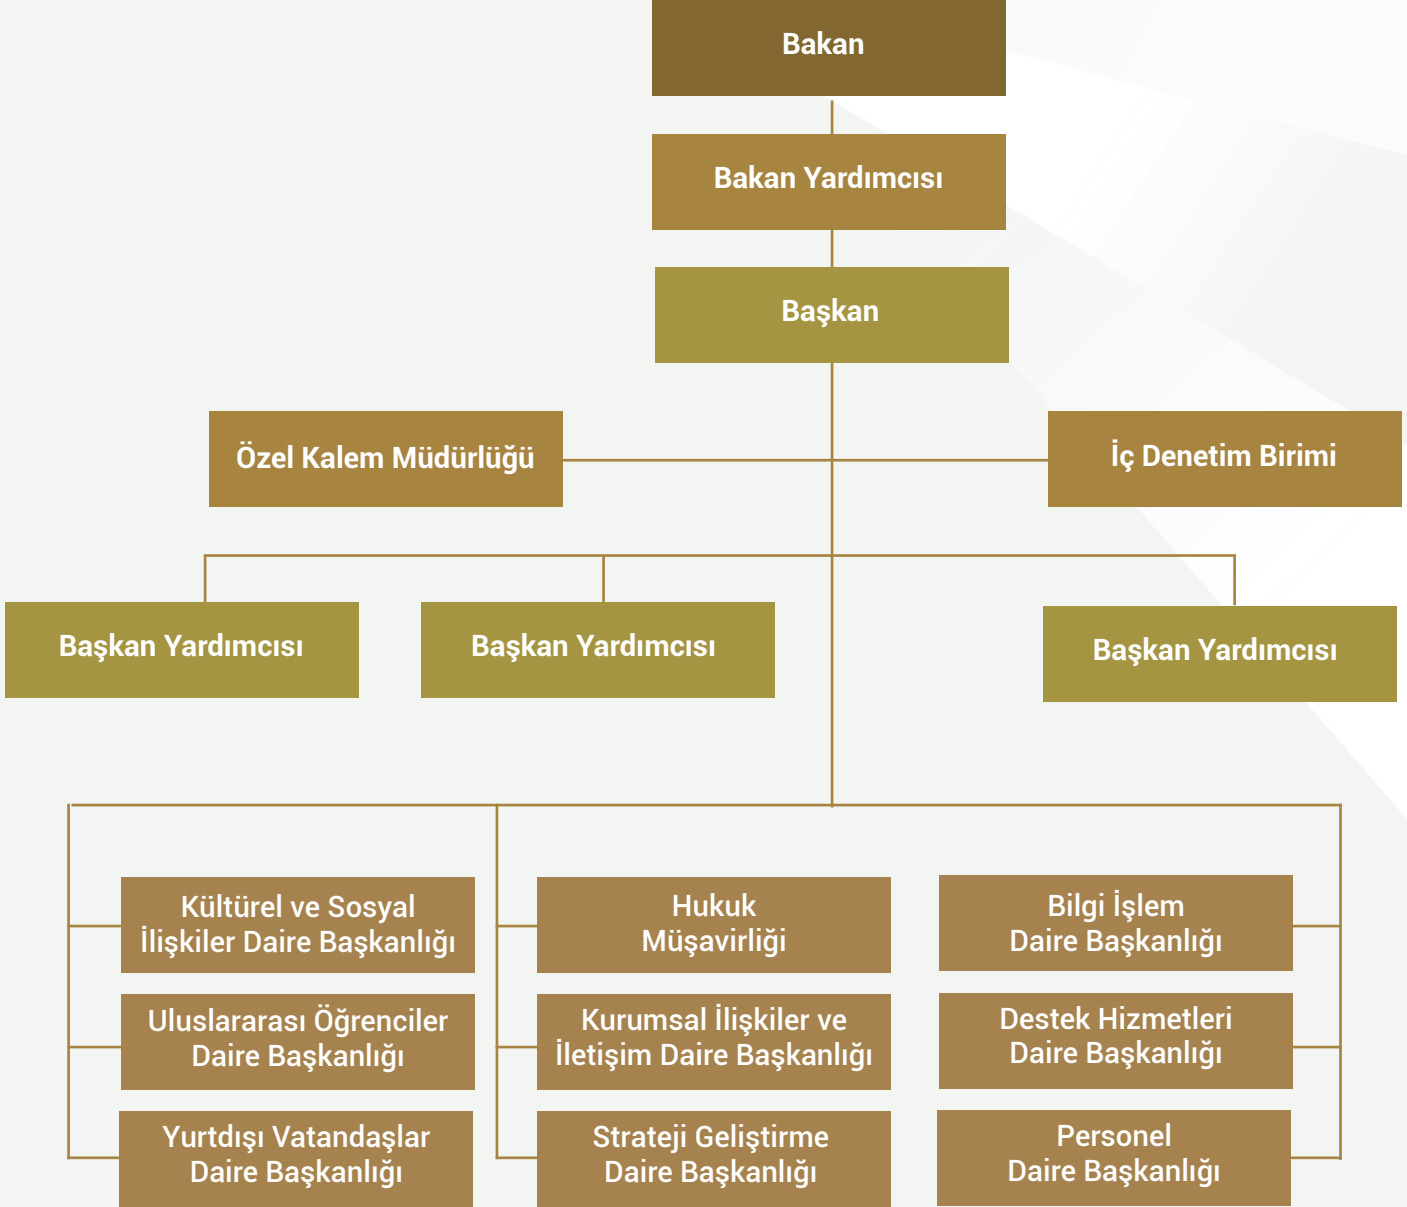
Bakan

Bakan Yardımcısı

Başkan

Özel Kalem Müdürlüğü

İç Denetim Birimi

Başkan Yardımcısı

Başkan Yardımcısı

Başkan Yardımcısı

Kültürel ve Sosyal İlişkiler Daire Başkanlığı

Uluslararası Öğrenciler Daire Başkanlığı

Yurtdışı Vatandaşlar Daire Başkanlığı

Hukuk Müşavirliği

Kurumsal İlişkiler ve İletişim Daire Başkanlığı

Strateji Geliştirme Daire Başkanlığı

Bilgi İşlem Daire Başkanlığı

Destek Hizmetleri Daire Başkanlığı

Personel Daire Başkanlığı